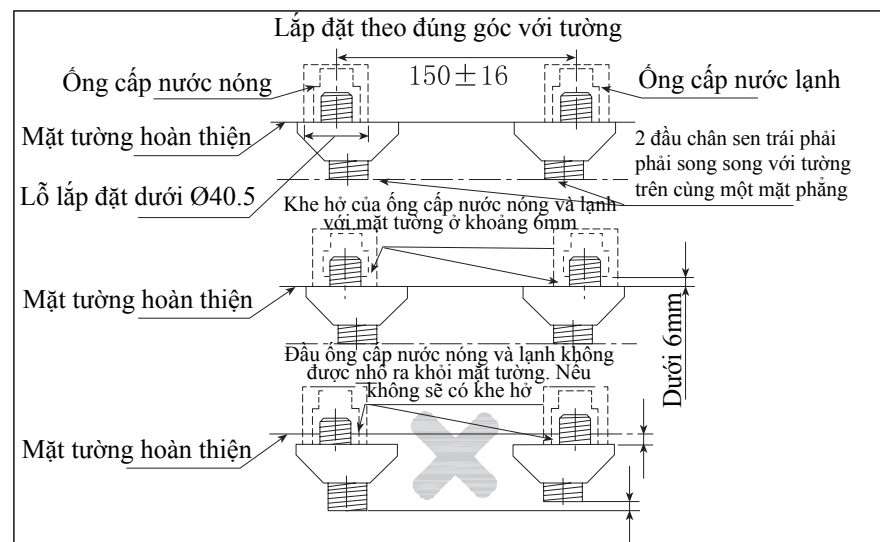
Lắp đặt theo đúng góc với tường

Ống cấp nước nóng

150±16

Ống cấp nước lạnh

Mặt tường hoàn thiện

2 đầu chân sen trái phải phải song song với tường trên cùng một mặt phẳng

Lỗ lắp đặt dưới Ø40.5

Khe hở của ống cấp nước nóng và lạnh với mặt tường ở khoảng 6mm

Mặt tường hoàn thiện

Dưới 6mm

Đầu ống cấp nước nóng và lạnh không được nhô ra khỏi mặt tường. Nếu không sẽ có khe hở

Mặt tường hoàn thiện